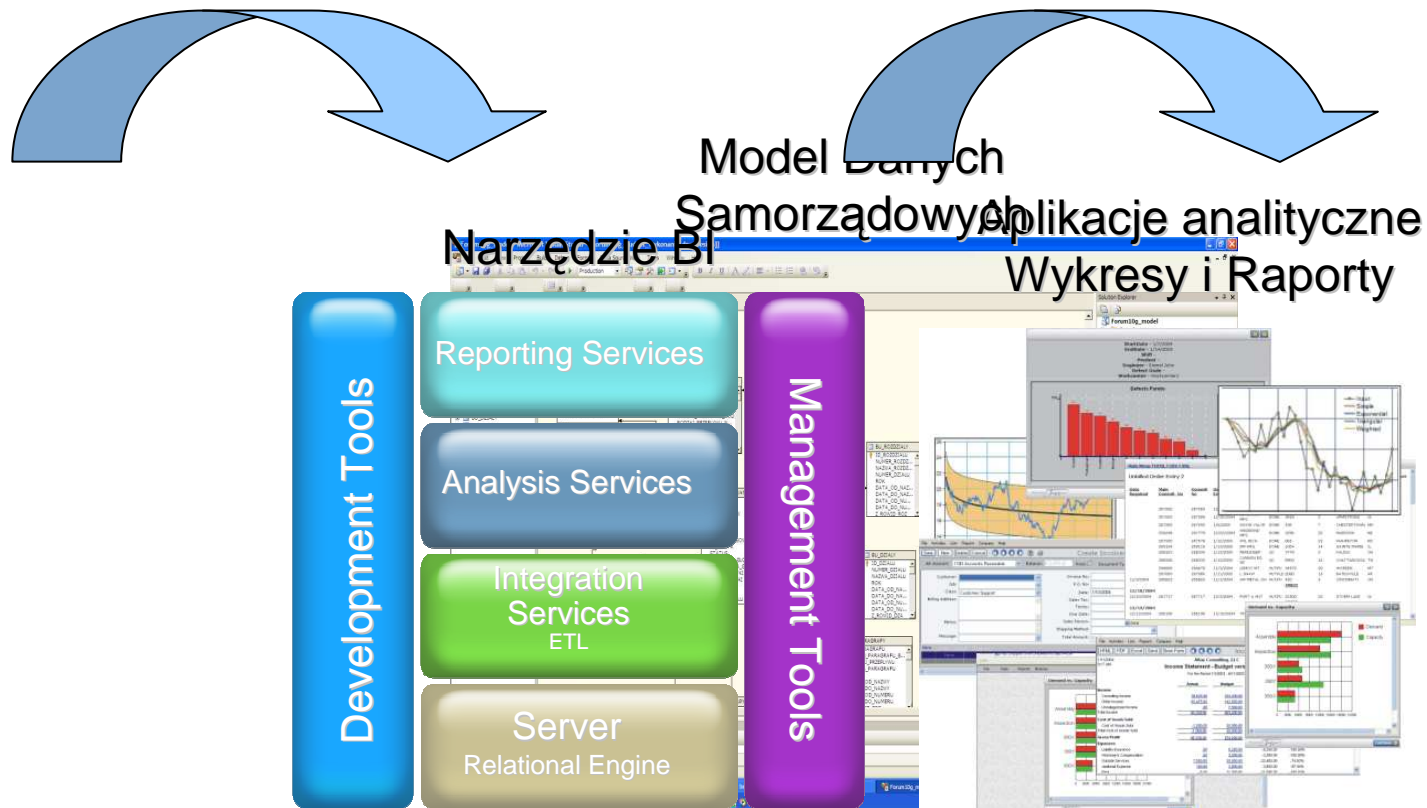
Model Danych Samorządowych

Narzędzie BI

Aplikacje analityczne Wykresy i Raporty

Development Tools

Reporting Services

Analysis Services

Integration Services
ETL

Server
Relational Engine

Management Tools

Solution Explorer

Forum10g_model

Defects Pareto

Production